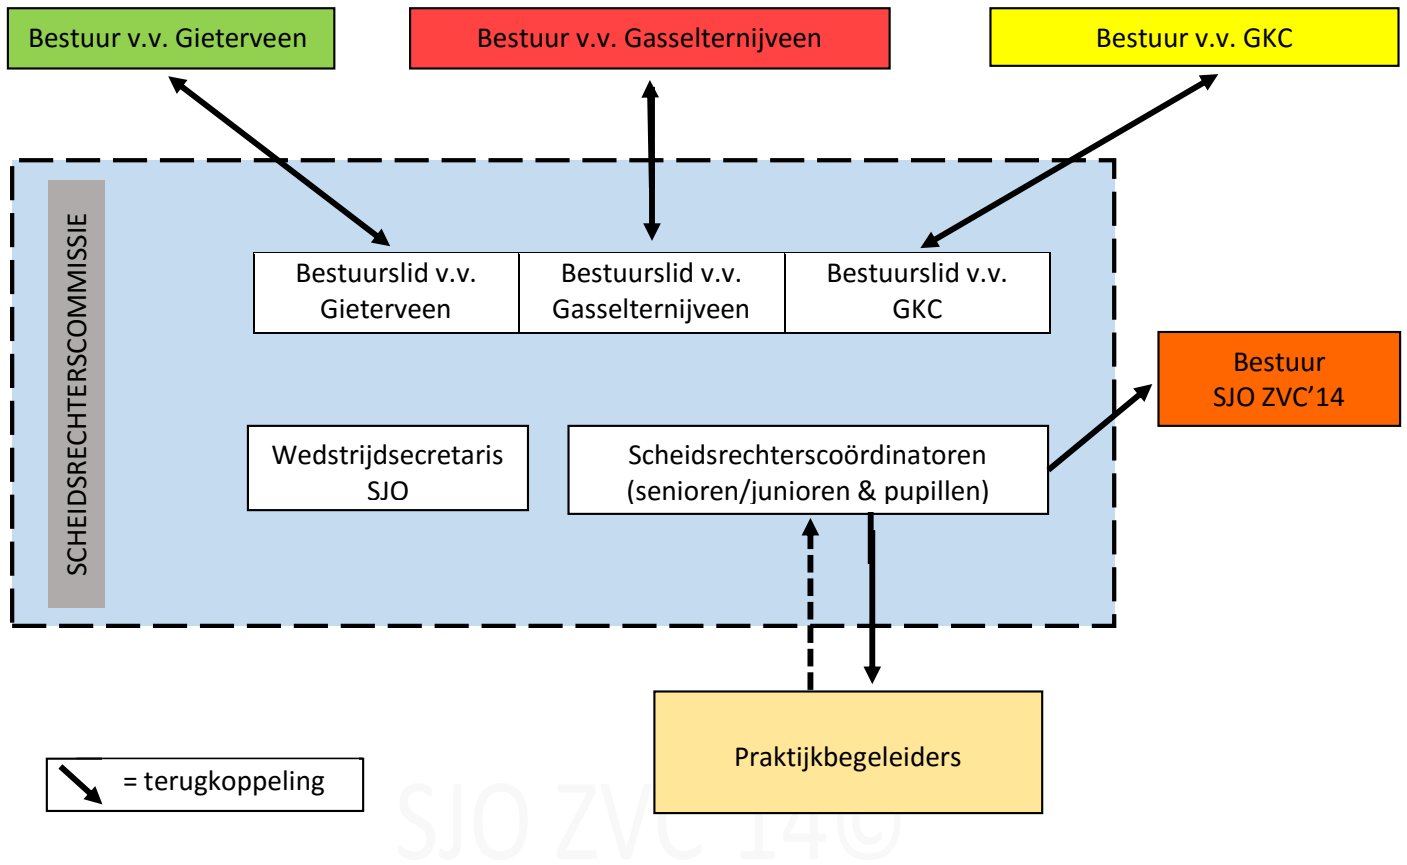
Bestuur v.v. Gieterveen

Bestuur v.v. Gasselternijveen

Bestuur v.v. GKC

SCHEIDSRECHTERSCOMMISSIE

| Bestuurslid v.v. Gieterveen | Bestuurslid v.v. Gasselternijveen | Bestuurslid v.v. GKC |
|---|---|---|

Bestuur SJO ZVC'14

Wedstrijdsecretaris SJO

Scheidsrechterscoördinatoren (senioren/junioren & pupillen)

Praktijkbegeleiders

= terugkoppeling

SJO ZVC'14©